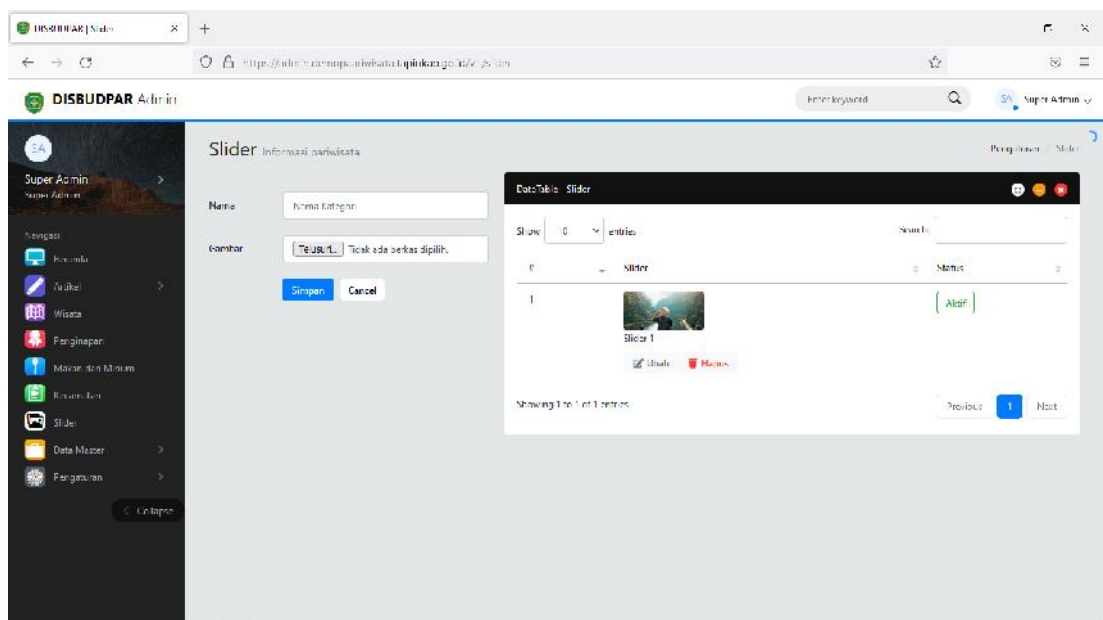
DISBUDPAR | Slider ×
+
https://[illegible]
DISBUDPAR Admin
Enter keyword
SA Super Admin
SA
Super Admin
Super Admin
Navigasi
Beranda
Artikel
Wisata
Penginapan
Makan dan Minum
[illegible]
Slider
Data Master
Pengaturan
< Collapse
Slider Informasi pariwisata
Pengaturan / Slider
Nama
Nama Kategori
Gambar
Telusuri... Tidak ada berkas dipilih.
Simpan
Cancel
DataTable Slider
Show 10 entries
Search:
| # | Slider | Status |
|---|---|---|
| 1 | Slider 1 Ubah Hapus | Aktif |
Showing 1 to 1 of 1 entries
Previous
1
Next